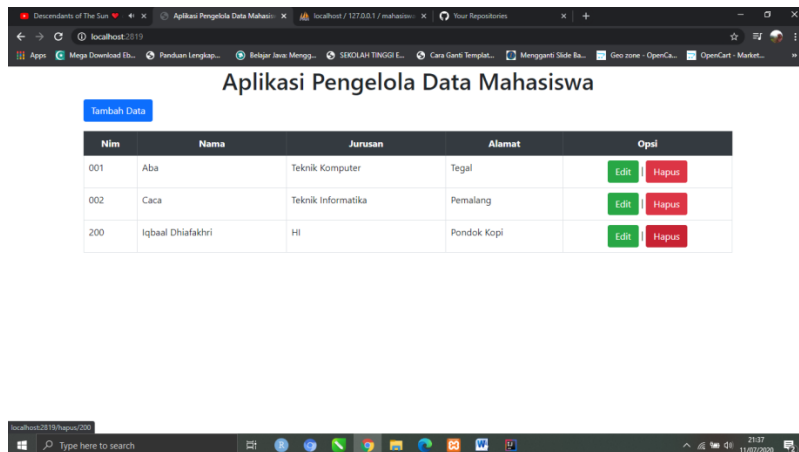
Descendants of The Sun ♥ × | Aplikasi Pengelola Data Mahasis × | localhost / 127.0.0.1 / mahasisw × | Your Repositories × | +

localhost:2819

Apps | Mega Download Eb... | Panduan Lengkap... | Belajar Java: Mengg... | SEKOLAH TINGGI E... | Cara Ganti Templat... | Mengganti Slide Ba... | Geo zone - OpenCa... | OpenCart - Market...

Aplikasi Pengelola Data Mahasiswa

Tambah Data

| Nim | Nama | Jurusan | Alamat | Opsi |
|---|---|---|---|---|
| 001 | Aba | Teknik Komputer | Tegal | Edit \| Hapus |
| 002 | Caca | Teknik Informatika | Pemalang | Edit \| Hapus |
| 200 | Iqbaal Dhiafakhri | HI | Pondok Kopi | Edit \| Hapus |

localhost:2819/hapus/200

Type here to search

21:37
11/07/2020